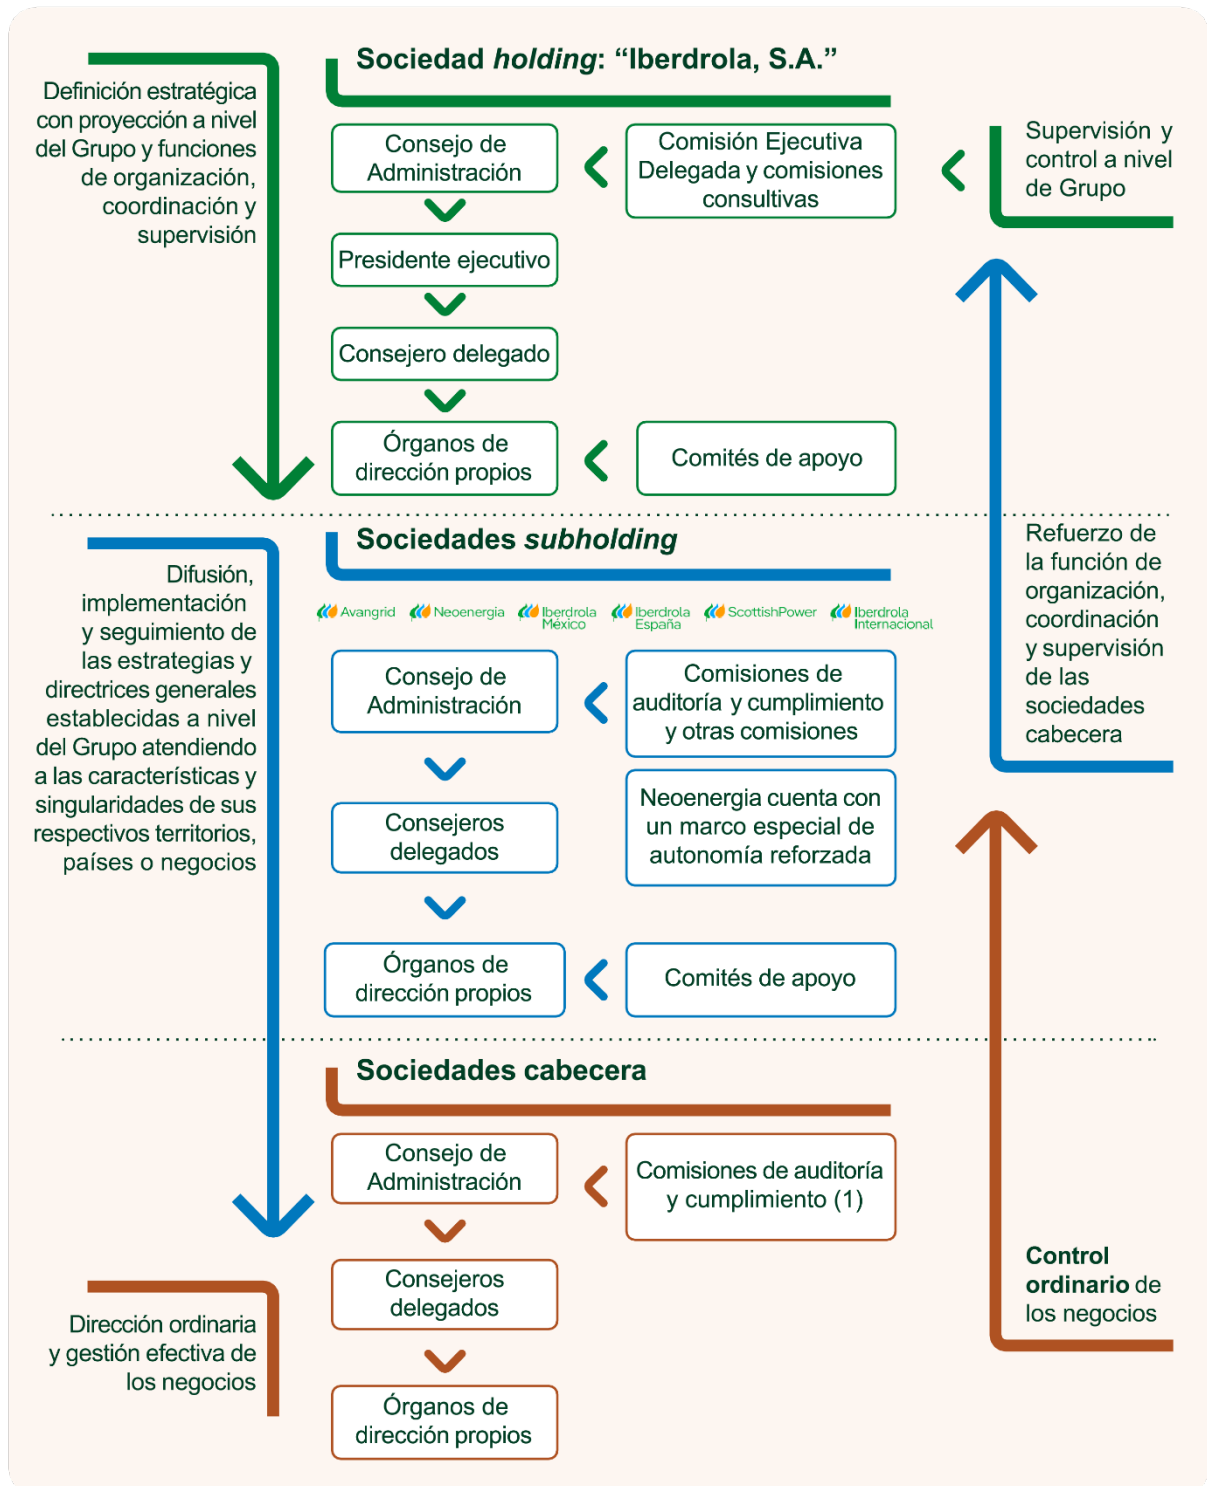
Definición estratégica con proyección a nivel del Grupo y funciones de organización, coordinación y supervisión

Sociedad *holding*: “Iberdrola, S.A.”

Consejo de Administración

Comisión Ejecutiva Delegada y comisiones consultivas

Supervisión y control a nivel de Grupo

Presidente ejecutivo

Consejero delegado

Órganos de dirección propios

Comités de apoyo

Sociedades *subholding*

Difusión, implementación y seguimiento de las estrategias y directrices generales establecidas a nivel del Grupo atendiendo a las características y singularidades de sus respectivos territorios, países o negocios

Avangrid Neoenergia Iberdrola México Iberdrola España ScottishPower Iberdrola Internacional

Refuerzo de la función de organización, coordinación y supervisión de las sociedades cabecera

Consejo de Administración

Comisiones de auditoría y cumplimiento y otras comisiones

Consejeros delegados

Neoenergia cuenta con un marco especial de autonomía reforzada

Órganos de dirección propios

Comités de apoyo

Sociedades cabecera

Consejo de Administración

Comisiones de auditoría y cumplimiento (1)

Consejeros delegados

Dirección ordinaria y gestión efectiva de los negocios

Control ordinario de los negocios

Órganos de dirección propios